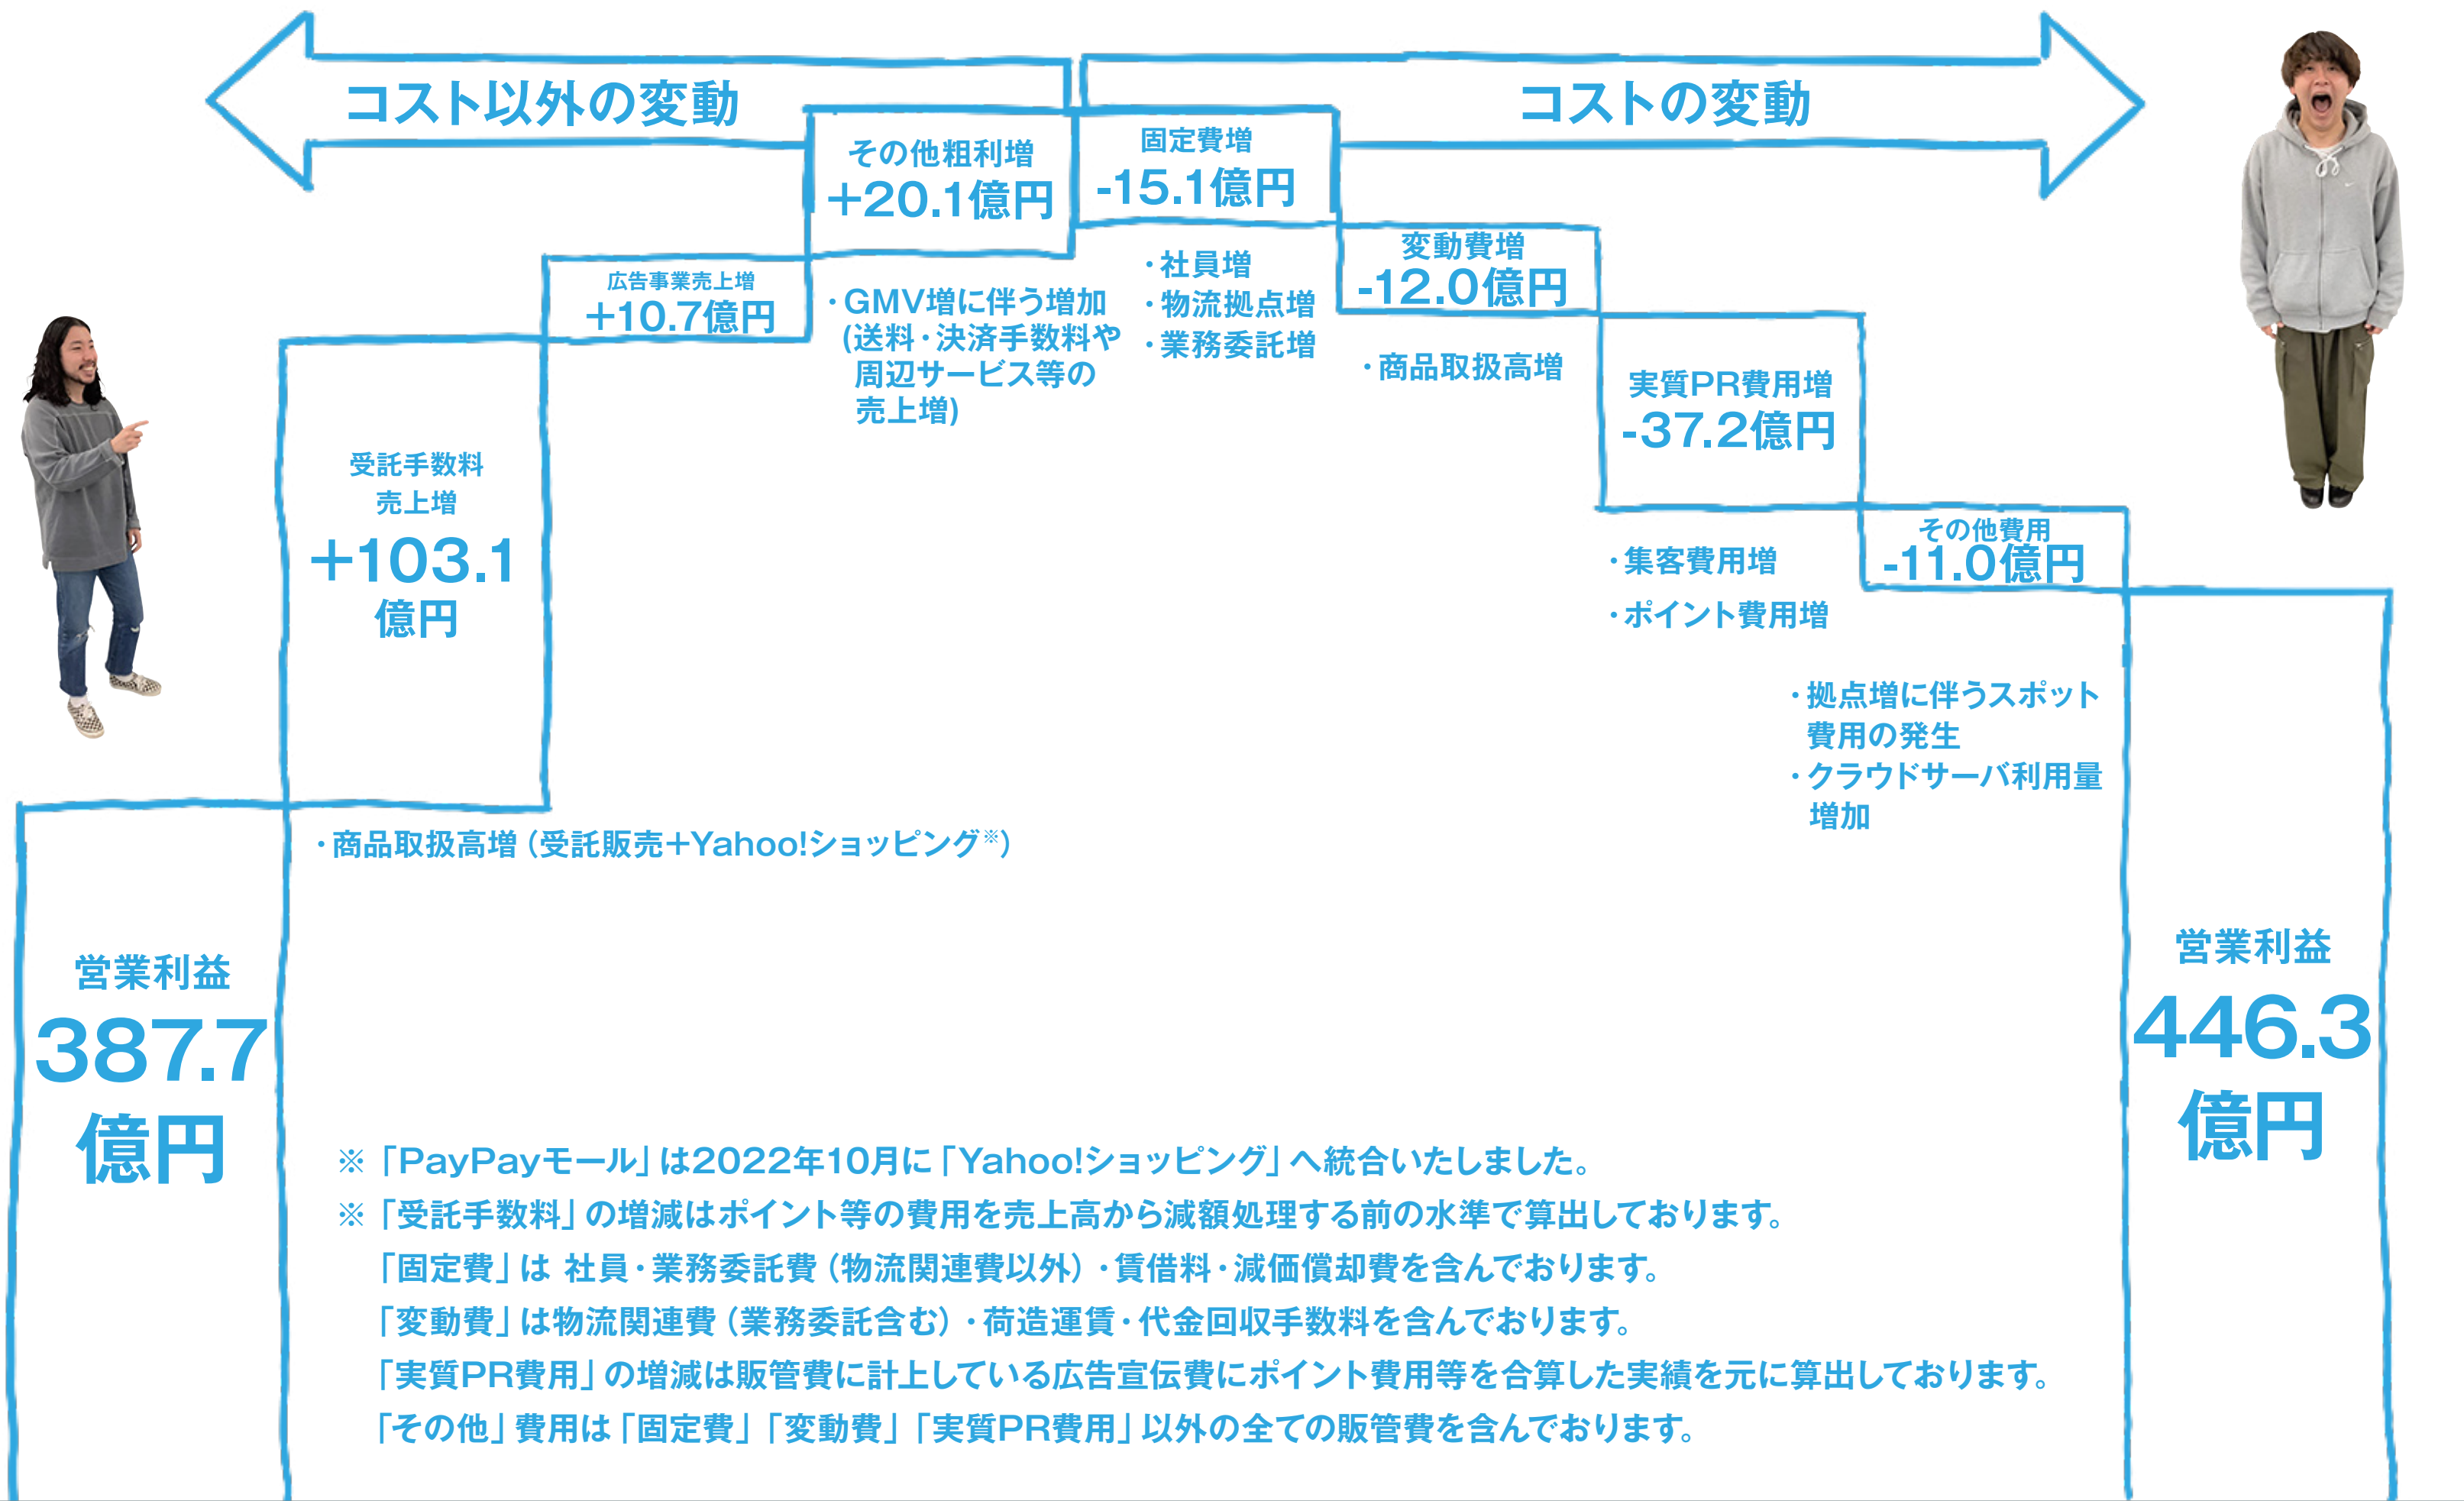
コスト以外の変動

コストの変動

その他粗利増
+20.1億円

固定費増
-15.1億円

広告事業売上増
+10.7億円

・GMV増に伴う増加(送料・決済手数料や周辺サービス等の売上増)

・社員増
・物流拠点増
・業務委託増

変動費増
-12.0億円

・商品取扱高増

実質PR費用増
-37.2億円

受託手数料売上増
+103.1億円

・集客費用増
・ポイント費用増

その他費用
-11.0億円

・拠点増に伴うスポット費用の発生
・クラウドサーバ利用量増加

・商品取扱高増（受託販売+Yahoo!ショッピング※）

営業利益
387.7億円

営業利益
446.3億円

※「PayPayモール」は2022年10月に「Yahoo!ショッピング」へ統合いたしました。
※「受託手数料」の増減はポイント等の費用を売上高から減額処理する前の水準で算出しております。
「固定費」は 社員・業務委託費（物流関連費以外）・賃借料・減価償却費を含んでおります。
「変動費」は物流関連費（業務委託含む）・荷造運賃・代金回収手数料を含んでおります。
「実質PR費用」の増減は販管費に計上している広告宣伝費にポイント費用等を合算した実績を元に算出しております。
「その他」費用は「固定費」「変動費」「実質PR費用」以外の全ての販管費を含んでおります。